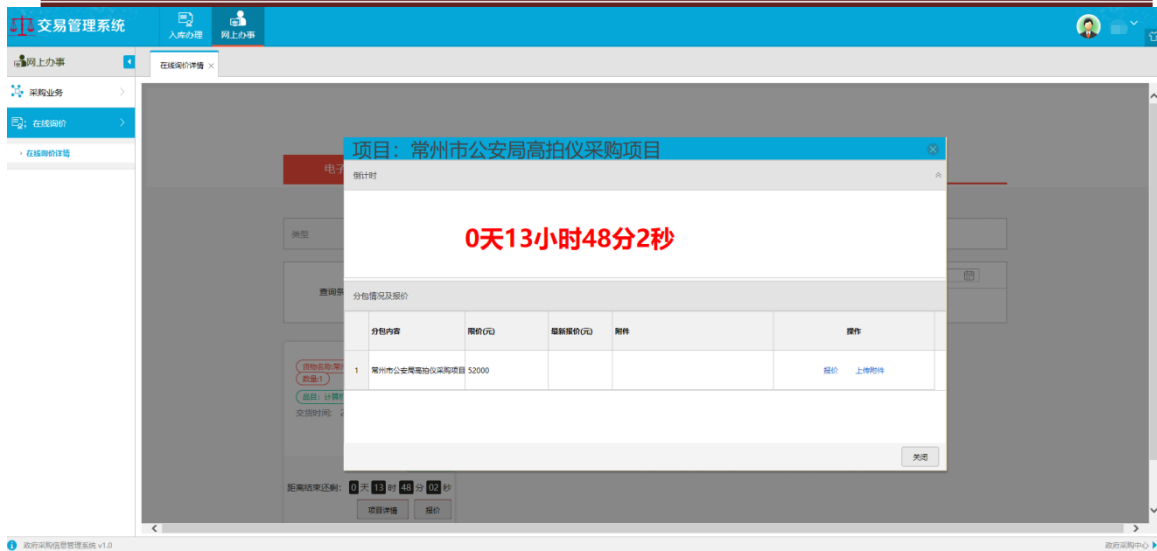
交易管理系统
入库办理
网上办事

网上办事
采购业务
在线询价
› 在线询价详情

在线询价详情 ×

项目：常州市公安局高拍仪采购项目
倒计时
0天13小时48分2秒

分包情况及报价

| | 分包内容 | 限价(元) | 最新报价(元) | 附件 | 操作 |
|---|---|---|---|---|---|
| 1 | 常州市公安局高拍仪采购项目 | 52000 | | | 报价 上传附件 |

关闭

电子
类型
查询条
货物名称:常
数量:1
品目：计算
交易时间: 2
距离结束还剩: 0 天 13 时 48 分 02 秒
项目详情
报价

政府采购信息管理系统 v1.0
政府采购中心